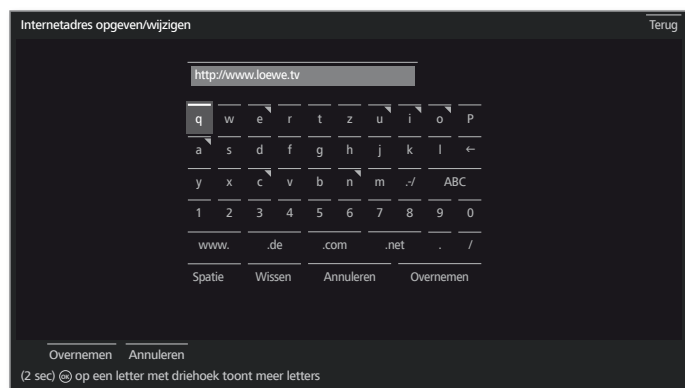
Internetadres opgeven/wijzigen

Terug

http://www.loewe.tv

| q | w | e | r | t | z | u | i | o | P |
|---|---|---|---|---|---|---|---|---|---|
| a | s | d | f | g | h | j | k | l | ← |
| y | x | c | v | b | n | m | .:/ | ABC | |
| 1 | 2 | 3 | 4 | 5 | 6 | 7 | 8 | 9 | 0 |
| www. | .de | .com | .net | . | / | | | | |
| Spatie | Wissen | Annuleren | Overnemen | | | | | | |

Overnemen Annuleren

(2 sec) OK op een letter met driehoek toont meer letters